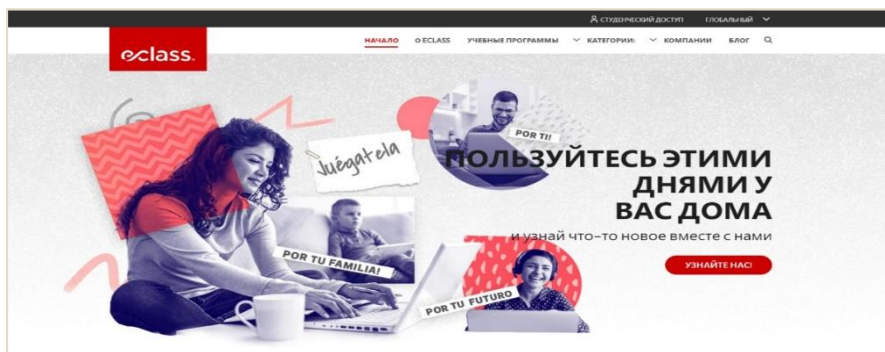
СТУДЕНЧЕСКИЙ ДОСТУП ГЛОБАЛЬНЫЙ

eclass.

НАЧАЛО О ECLASS УЧЕБНЫЕ ПРОГРАММЫ КАТЕГОРИИ КОМПАНИИ БЛОГ

POR TI!

Juégatela

ПОЛЬЗУЙТЕСЬ ЭТИМИ ДНЯМИ У ВАС ДОМА

и узнай что-то новое вместе с нами

POR TU FAMILIA!

УЗНАЙТЕ НАС!

POR TU FUTURO